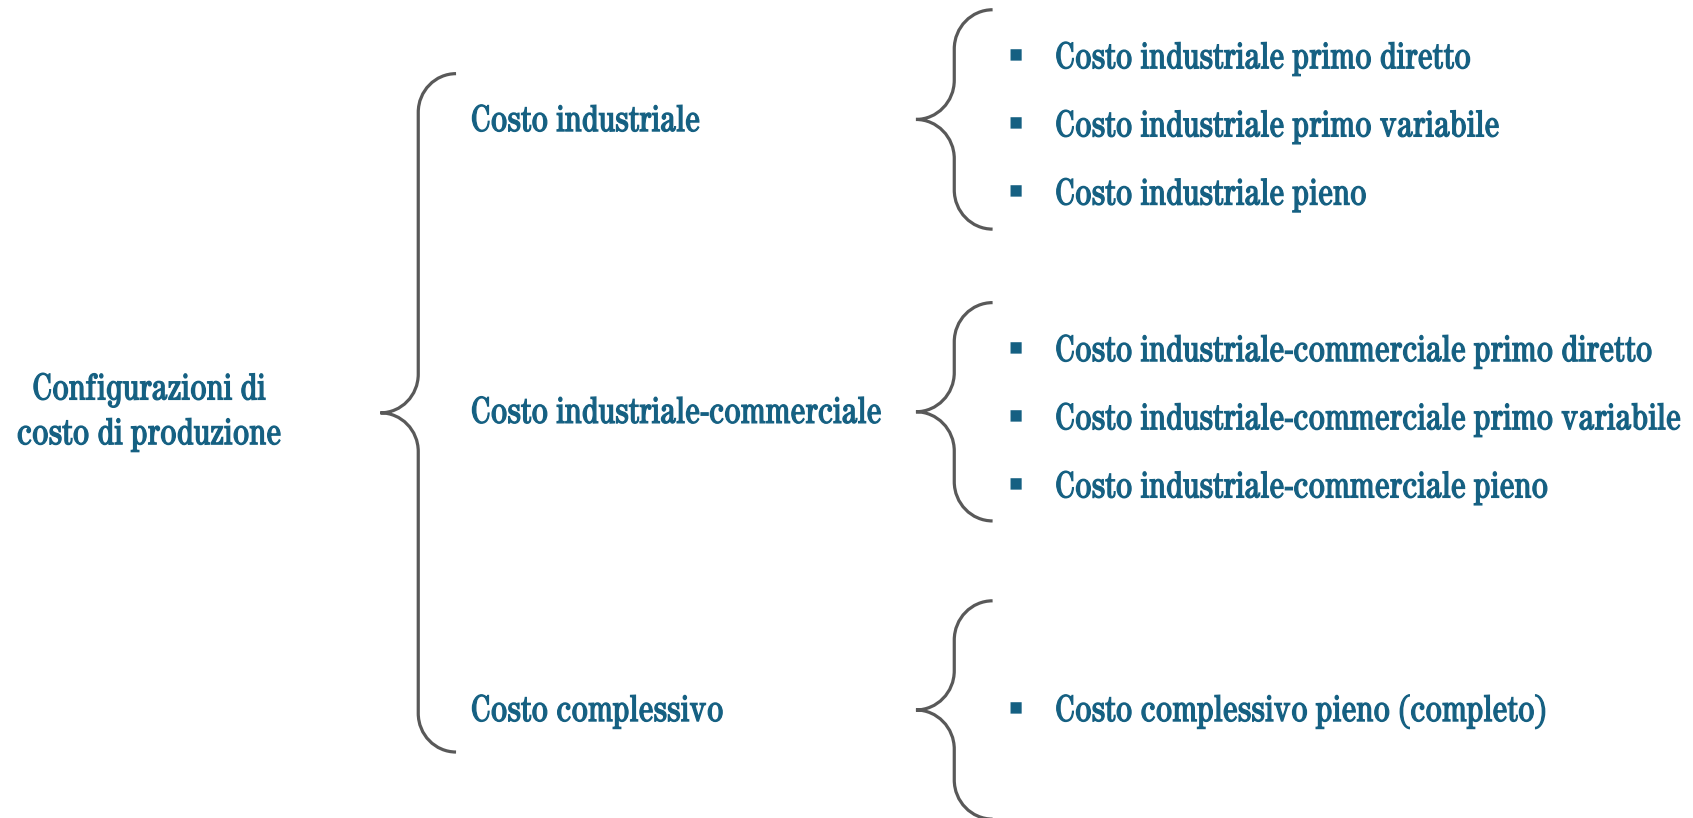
Configurazioni di costo di produzione

Costo industriale

- Costo industriale primo diretto
- Costo industriale primo variabile
- Costo industriale pieno

Costo industriale-commerciale

- Costo industriale-commerciale primo diretto
- Costo industriale-commerciale primo variabile
- Costo industriale-commerciale pieno

Costo complessivo

- Costo complessivo pieno (completo)